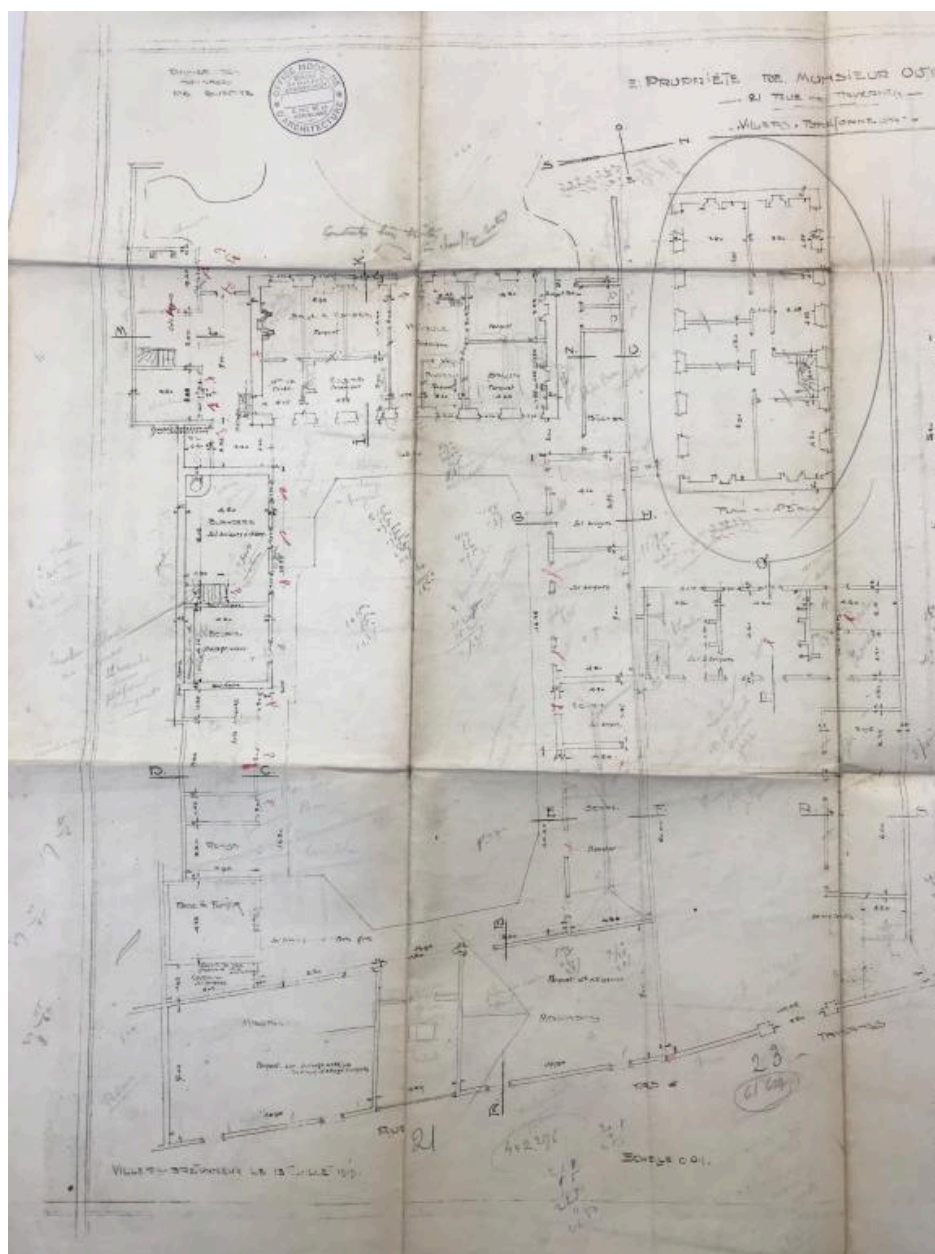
PROPRIÉTÉ DE MONSIEUR O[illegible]
— 21 RUE DE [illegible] —
VILLERS - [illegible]

OFFICE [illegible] D'ARCHITECTURE

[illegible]

S
O
H

Parquet

Parquet

Parquet

Buanderie

Bureau
Parquet

Salon

Cuisine

Buanderie

Rue 21

29
61 604

VILLERS-BRÉTONNEUX LE 13 JUILLET 1919.

ÉCHELLE 0.01.

402.396